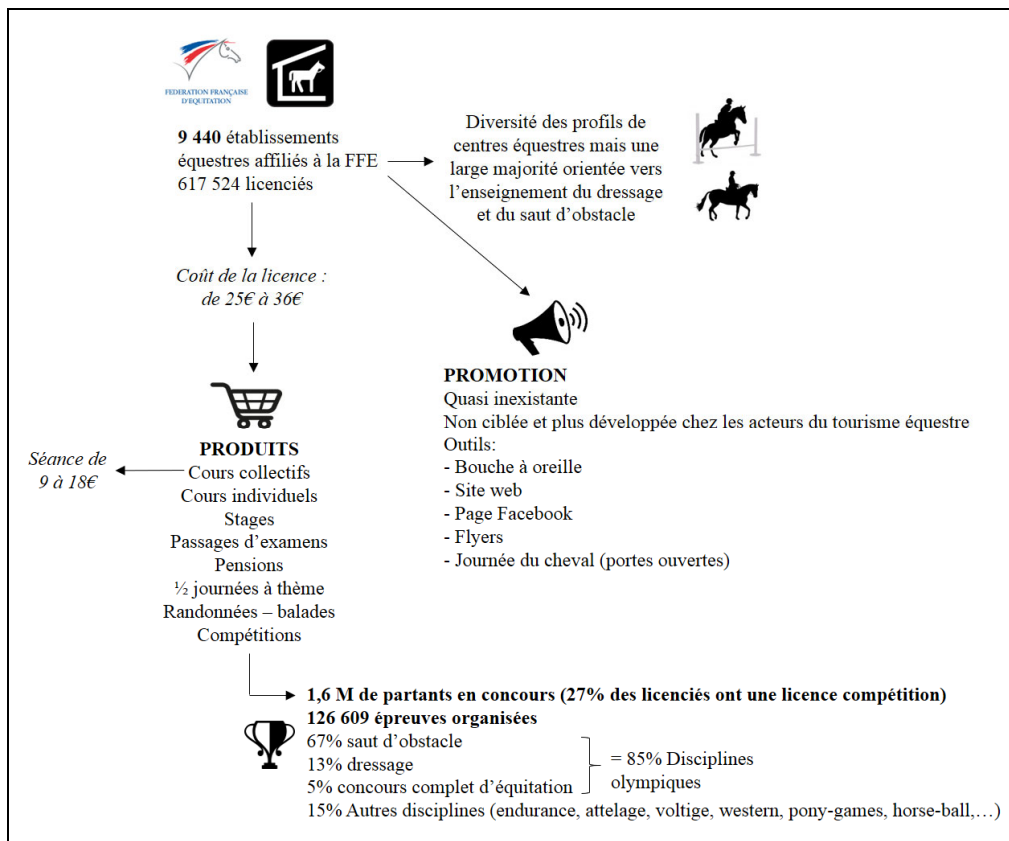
FEDERATION FRANÇAISE D'EQUITATION

**9 440** établissements équestres affiliés à la FFE
617 524 licenciés

Diversité des profils de centres équestres mais une large majorité orientée vers l'enseignement du dressage et du saut d'obstacle

*Coût de la licence : de 25€ à 36€*

**PROMOTION**
Quasi inexistante
Non ciblée et plus développée chez les acteurs du tourisme équestre
Outils:
- Bouche à oreille
- Site web
- Page Facebook
- Flyers
- Journée du cheval (portes ouvertes)

**PRODUITS**
Cours collectifs
Cours individuels
Stages
Passages d'examens
Pensions
½ journées à thème
Randonnées – balades
Compétitions

*Séance de 9 à 18€*

**1,6 M de partants en concours (27% des licenciés ont une licence compétition)**
**126 609 épreuves organisées**
67% saut d'obstacle
13% dressage
5% concours complet d'équitation
= 85% Disciplines olympiques
15% Autres disciplines (endurance, attelage, voltige, western, pony-games, horse-ball,…)